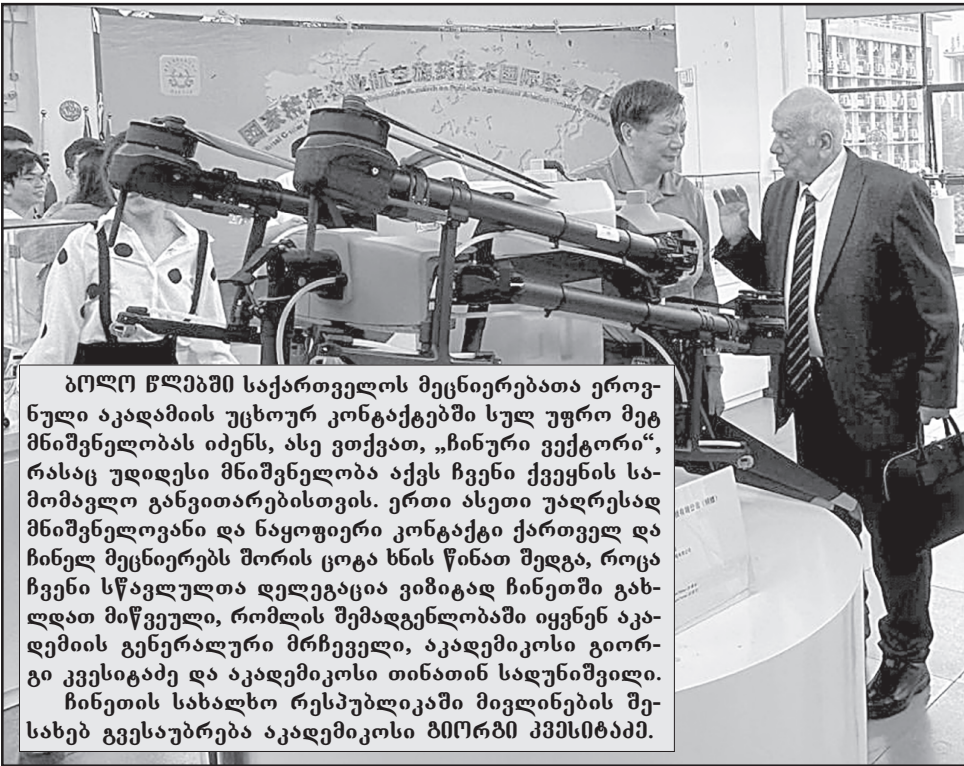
ბოლო წლებში საქართველოს მეცნიერებათა ეროვნული აკადამიის უცხოურ კონტაქტებში სულ უფრო მეტ მნიშვნელობას იძენს, ასე ვთქვათ, „ჩინური ვექტორი", რასაც უდიდესი მნიშვნელობა აქვს ჩვენი ქვეყნის სამომავლო განვითარებისთვის. ერთი ასეთი უაღრესად მნიშვნელოვანი და ნაყოფიერი კონტაქტი ქართველ და ჩინელ მეცნიერებს შორის ცოტა ხნის წინათ შედგა, როცა ჩვენი სწავლულთა დელეგაცია ვიზიტად ჩინეთში გახლდათ მიწვეული, რომლის შემადგენლობაში იყვნენ აკადემიის გენერალური მრჩეველი, აკადემიკოსი გიორგი კვესიტაძე და აკადემიკოსი თინათინ სადუნიშვილი.
ჩინეთის სახალხო რესპუბლიკაში მივლინების შესახებ გვესაუბრება აკადემიკოსი გიორგი კვესიტაძე.